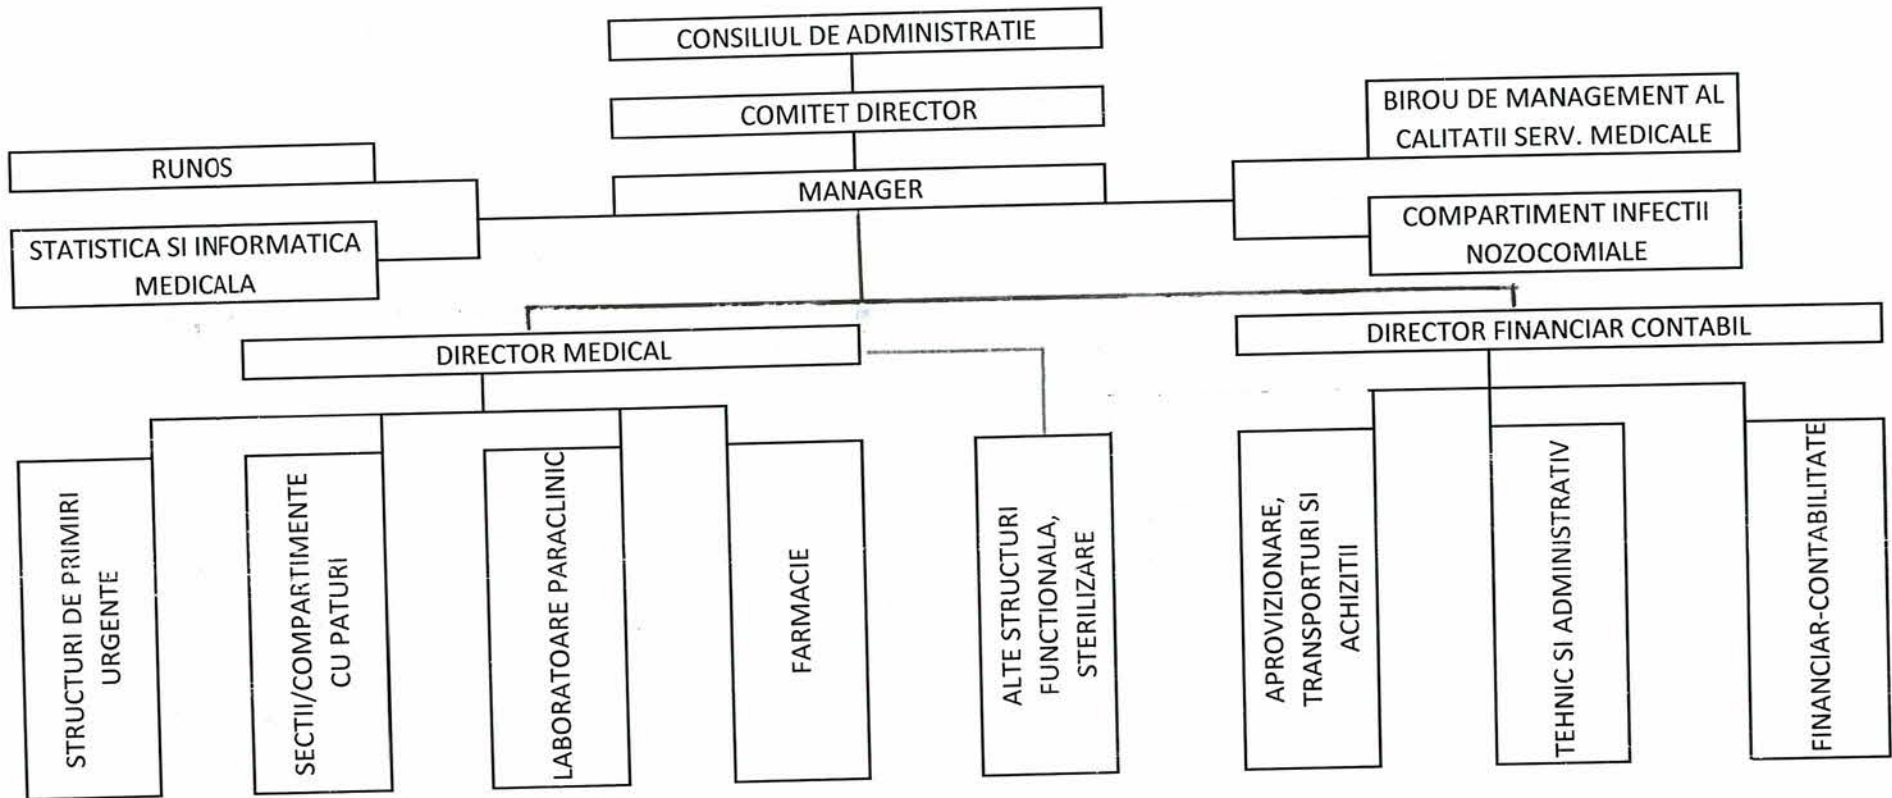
CONSILIUL DE ADMINISTRATIE

COMITET DIRECTOR

BIROU DE MANAGEMENT AL CALITATII SERV. MEDICALE

RUNOS

MANAGER

STATISTICA SI INFORMATICA MEDICALA

COMPARTIMENT INFECTII NOZOCOMIALE

DIRECTOR MEDICAL

DIRECTOR FINANCIAR CONTABIL

STRUCTURI DE PRIMIRI URGENTE

SECTII/COMPARTIMENTE CU PATURI

LABORATOARE PARACLINIC

FARMACIE

ALTE STRUCTURI FUNCTIONALA, STERILIZARE

APROVIZIONARE, TRANSPORTURI SI ACHIZITII

TEHNIC SI ADMINISTRATIV

FINANCIAR-CONTABILITATE